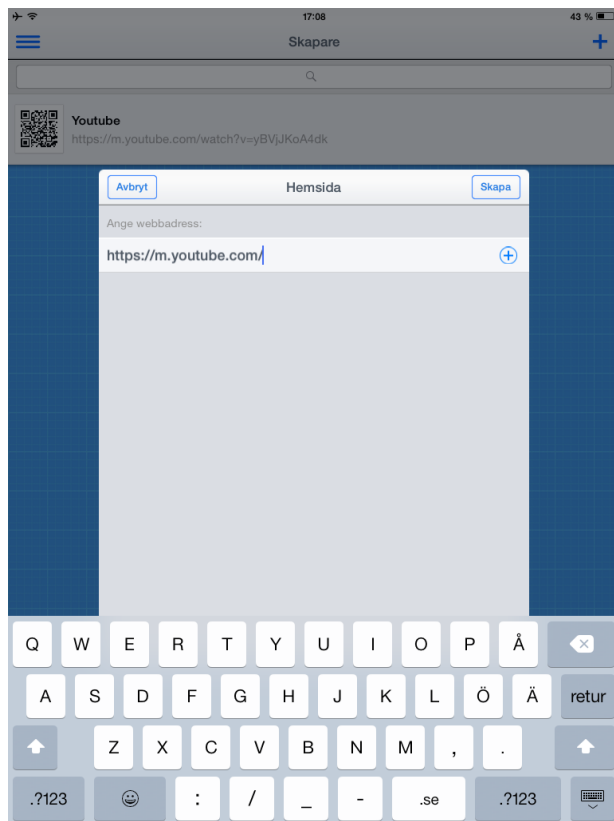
17:08
43 %

Skapare

Youtube
https://m.youtube.com/watch?v=yBVjJKoA4dk

Avbryt
Hemsida
Skapa

Ange webbadress:

https://m.youtube.com/

Q W E R T Y U I O P Å
A S D F G H J K L Ö Ä retur
Z X C V B N M , .
.?123 : / _ - .se .?123